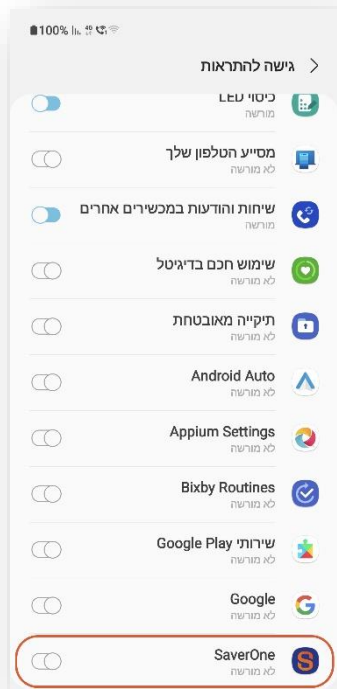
100%

גישה להתראות

כיסוי LED
מורשה

מסייע הטלפון שלך
לא מורשה

שיחות והודעות במכשירים אחרים
מורשה

שימוש חכם בדיגיטל
לא מורשה

תיקייה מאובטחת
לא מורשה

Android Auto
לא מורשה

Appium Settings
לא מורשה

Bixby Routines
לא מורשה

שירותי Google Play
לא מורשה

Google
לא מורשה

SaverOne
לא מורשה